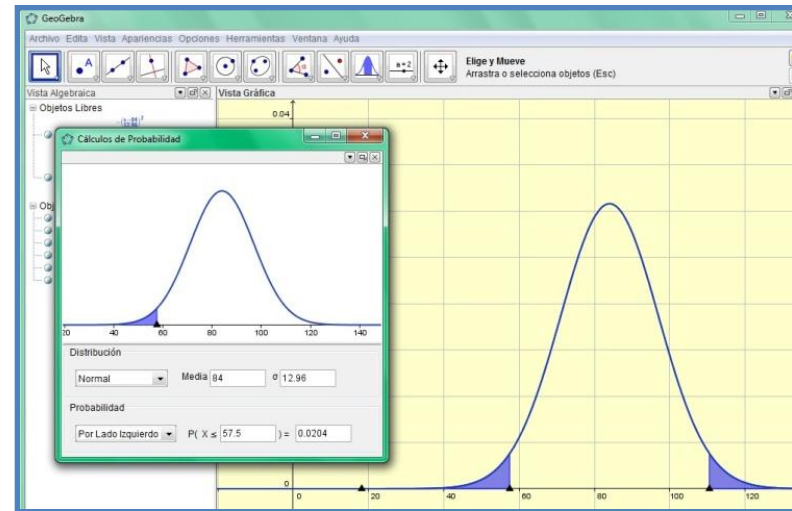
GeoGebra
Archivo Edita Vista Apariencias Opciones Herramientas Ventana Ayuda
Elige y Mueve
Arrastra o selecciona objetos (Esc)
Vista Algebraica
Vista Gráfica
Objetos Libres
Obj
Cálculos de Probabilidad
0.04
20 40 60 80 100 120 140
Distribución
Normal
Media 84
σ 12.96
Probabilidad
Por Lado Izquierdo
P( X ≤ 57.5 ) = 0.0204
0
0 20 40 60 80 100 120